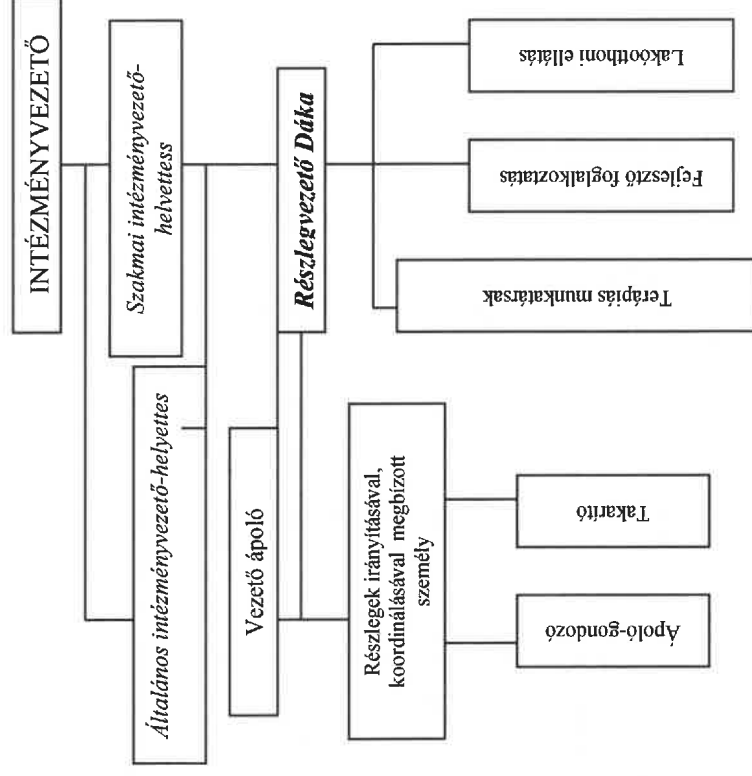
INTÉZMÉNYVEZETŐ

Szakmai intézményvezető-helyettess

Általános intézményvezető-helyettes

Részlegvezető Dáka

Vezető ápoló

Részlegek irányításával, koordinálásával megbízott személy

Lakotthoni ellátás

Fejlesztő foglalkoztatás

Terápiás munkatársak

Takarító

Ápoló-gondozó